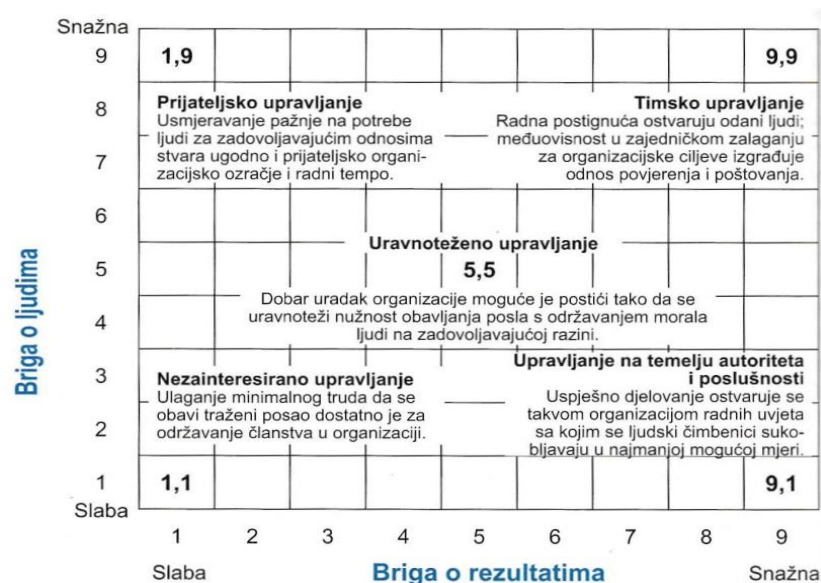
Snažna
9
8
7
6
5
4
3
2
1
Slaba

Briga o ljudima

1,9

9,9

Prijateljsko upravljanje
Usmjeravanje pažnje na potrebe ljudi za zadovoljavajućim odnosima stvara ugodno i prijateljsko organizacijsko ozračje i radni tempo.

Timsko upravljanje
Radna postignuća ostvaruju odani ljudi; međuovisnost u zajedničkom zalaganju za organizacijske ciljeve izgrađuje odnos povjerenja i poštovanja.

Uravnoteženo upravljanje
5,5
Dobar uradak organizacije moguće je postići tako da se uravnoteži nužnost obavljanja posla s održavanjem morala ljudi na zadovoljavajućoj razini.

Nezainteresirano upravljanje
Ulaganje minimalnog truda da se obavi traženi posao dostatno je za održavanje članstva u organizaciji.

Upravljanje na temelju autoriteta i poslušnosti
Uspješno djelovanje ostvaruje se takvom organizacijom radnih uvjeta sa kojim se ljudski čimbenici sukobljavaju u najmanjoj mogućoj mjeri.

1,1

9,1

1 2 3 4 5 6 7 8 9

Slaba
Briga o rezultatima
Snažna